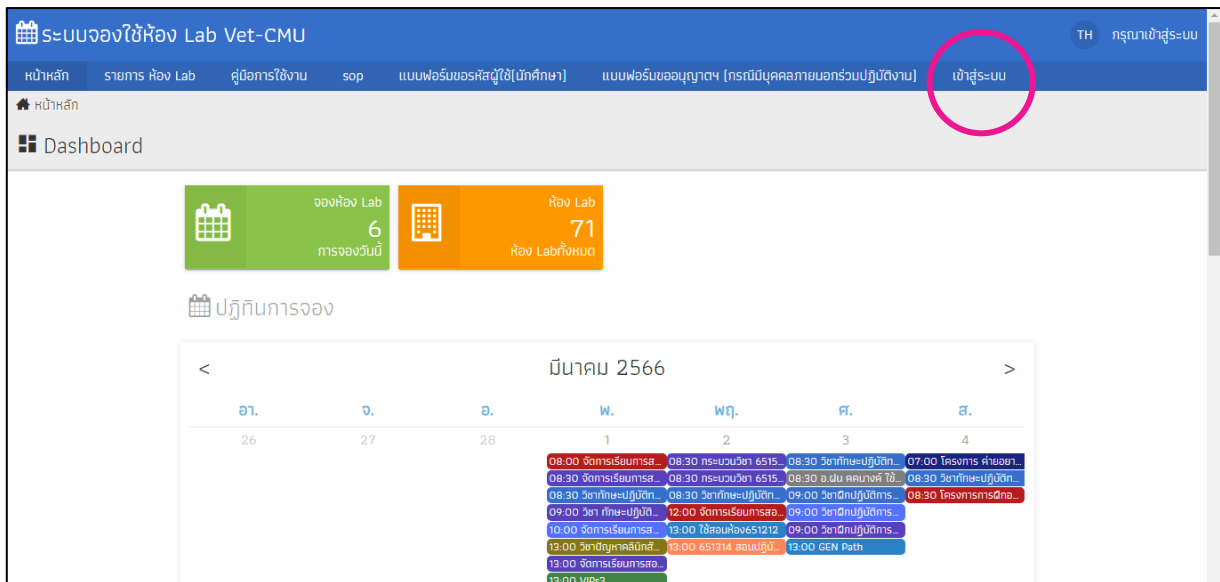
ระบบจองใช้ห้อง Lab Vet-CMU

TH กรุณาเข้าสู่ระบบ

หน้าหลัก รายการ ห้อง Lab คู่มือการใช้งาน sop แบบฟอร์มขอรหัสผู้ใช้(นักศึกษา) แบบฟอร์มขออนุญาตฯ (กรณีมีบุคคลภายนอกร่วมปฏิบัติงาน) เข้าสู่ระบบ

หน้าหลัก

Dashboard

จองห้อง Lab
6
การจองวันนี้

ห้อง Lab
71
ห้อง Labทั้งหมด

ปฏิทินการจอง

< มีนาคม 2566 >

| อา. | จ. | อ. | พ. | พฤ. | ศ. | ส. |
|---|---|---|---|---|---|---|
| 26 | 27 | 28 | 1 | 2 | 3 | 4 |
| | | | 08:00 จัดการเรียนการส... | 08:30 กระบวนวิชา 6515... | 08:30 วิชาทักษะปฏิบัติก... | 07:00 โครงการ ค่ายอยา... |
| | | | 08:30 จัดการเรียนการส... | 08:30 กระบวนวิชา 6515... | 08:30 อ.ฝน คณบดี ใช้... | 08:30 วิชาทักษะปฏิบัติก... |
| | | | 08:30 วิชาทักษะปฏิบัติก... | 08:30 วิชาทักษะปฏิบัติก... | 09:00 วิชาฝึกปฏิบัติการ... | 08:30 โครงการการฝึกอ... |
| | | | 09:00 วิชา ทักษะปฏิบัติ... | 12:00 จัดการเรียนการสอ... | 09:00 วิชาฝึกปฏิบัติการ... | |
| | | | 10:00 จัดการเรียนการส... | 13:00 ใช้สอนห้อง651212 | 09:00 วิชาฝึกปฏิบัติการ... | |
| | | | 13:00 วิชาปัญหาคลินิกสั... | 13:00 651314 สอนปฏิบั... | 13:00 GEN Path | |
| | | | 13:00 จัดการเรียนการสอ... | | | |
| | | | 13:00 VIP:3 | | | |